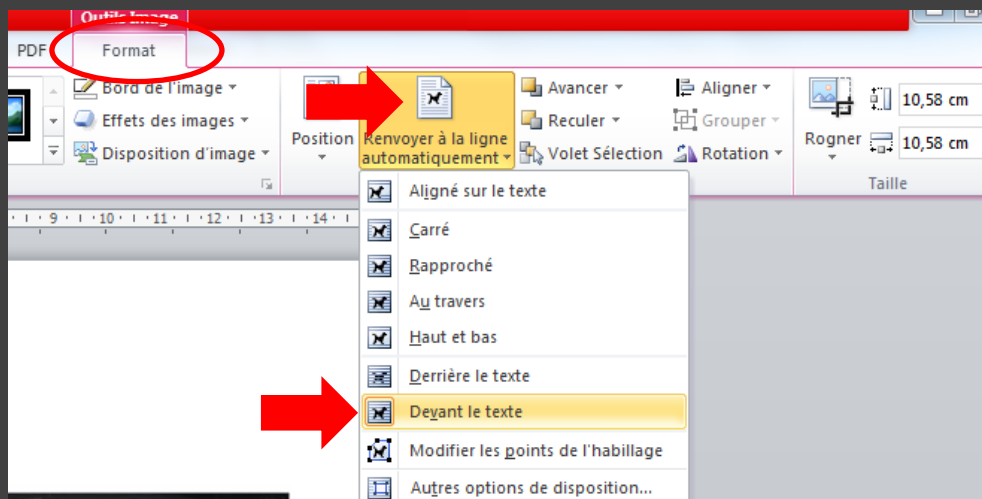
Outils Image

PDF

Format

Bord de l'image

Effets des images

Disposition d'image

Position

Renvoyer à la ligne automatiquement

Avancer

Reculer

Volet Sélection

Aligner

Grouper

Rotation

Rogner

10,58 cm

10,58 cm

Taille

· 9 · · 10 · · 11 · · 12 · · 13 · · 14 ·

Aligné sur le texte

Carré

Rapproché

Au travers

Haut et bas

Derrière le texte

Devant le texte

Modifier les points de l'habillage

Autres options de disposition...